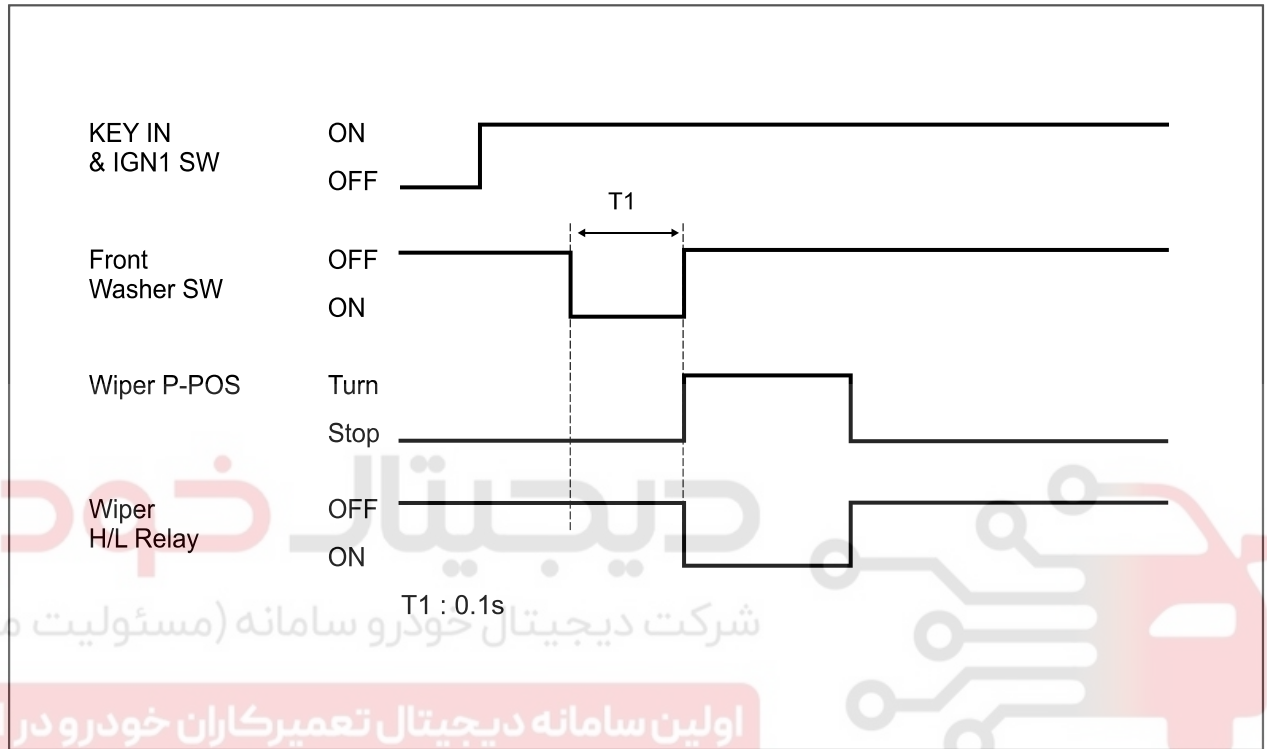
KEY IN & IGN1 SW
ON
OFF

T1

Front Washer SW
OFF
ON

Wiper P-POS
Turn
Stop

Wiper H/L Relay
OFF
ON

T1 : 0.1s

دیجیتال خودرو
شرکت دیجیتال خودرو سامانه (مسئولیت م
اولین سامانه دیجیتال تعمیرکاران خودرو در